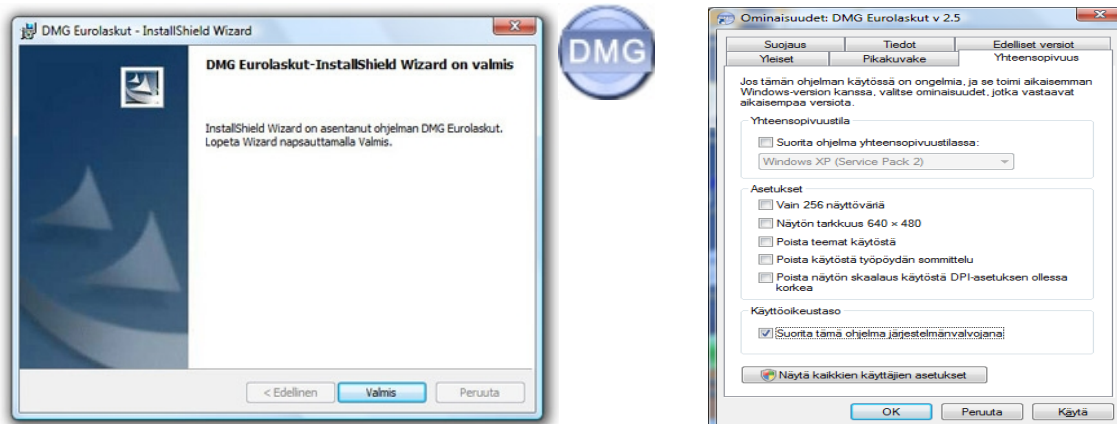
DMG Eurolaskut - InstallShield Wizard

DMG Eurolaskut-InstallShield Wizard on valmis

InstallShield Wizard on asentanut ohjelman DMG Eurolaskut. Lopeta Wizard napsauttamalla Valmis.

< Edellinen | Valmis | Peruuta

DMG

Ominaisuudet: DMG Eurolaskut v 2.5

Suojaus | Tiedot | Edelliset versiot
Yleiset | Pikakuvake | Yhteensopivuus

Jos tämän ohjelman käytössä on ongelmia, ja se toimi aikaisemman Windows-version kanssa, valitse ominaisuudet, jotka vastaavat aikaisempaa versiota.

Yhteensopivuustila
Suorita ohjelma yhteensopivuustilassa:
Windows XP (Service Pack 2)

Asetukset
Vain 256 näyttöväriä
Näytön tarkkuus 640 × 480
Poista teemat käytöstä
Poista käytöstä työpöydän sommittelu
Poista näytön skaalaus käytöstä DPI-asetuksen ollessa korkea

Käyttöoikeustaso
Suorita tämä ohjelma järjestelmänvalvojana

Näytä kaikkien käyttäjien asetukset

OK | Peruuta | Käytä